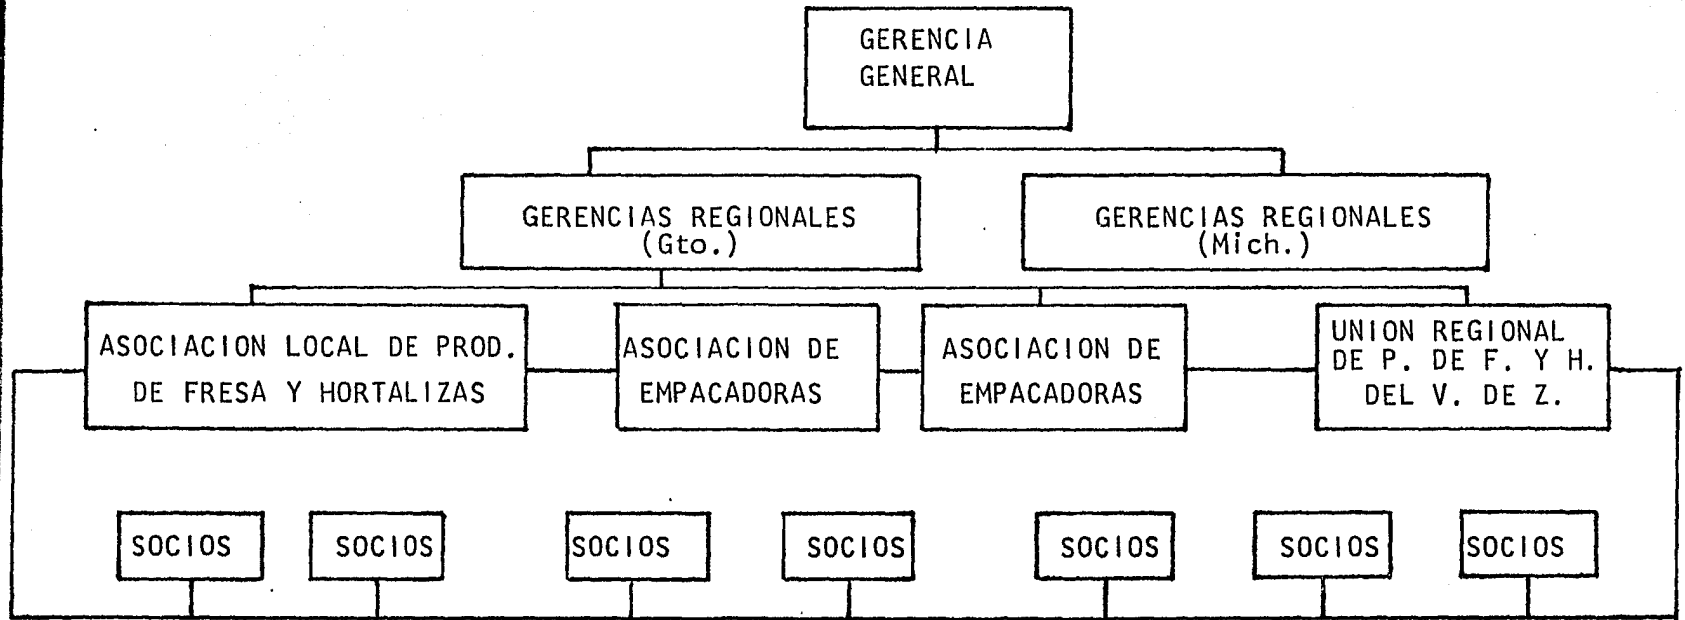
GERENCIA
GENERAL

GERENCIAS REGIONALES
(Gto.)

GERENCIAS REGIONALES
(Mich.)

ASOCIACION LOCAL DE PROD. DE FRESA Y HORTALIZAS

ASOCIACION DE EMPACADORAS

ASOCIACION DE EMPACADORAS

UNION REGIONAL DE P. DE F. Y H. DEL V. DE Z.

SOCIOS

SOCIOS

SOCIOS

SOCIOS

SOCIOS

SOCIOS

SOCIOS